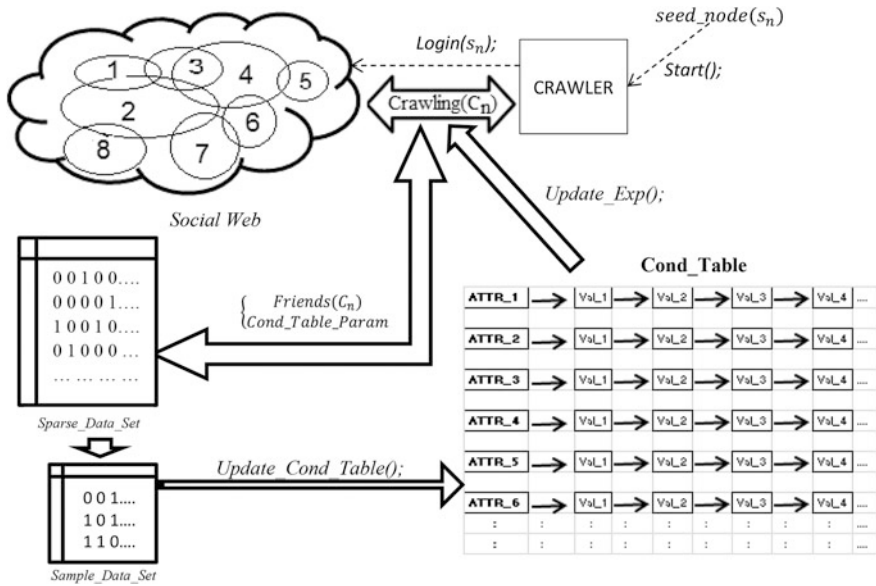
$seed\_node(s_n)$

Login($s_n$);

Start();

CRAWLER

1 3 4 5 2 6 8 7

Crawling($C_n$)

Social Web

Update_Exp();

0 0 1 0 0....
0 0 0 0 1....
1 0 0 1 0....
0 1 0 0 0....
... ... ... ...

$\begin{cases} Friends(C_n) \\ Cond\_Table\_Param \end{cases}$

Cond_Table

| ATTR_1 | Val_1 | Val_2 | Val_3 | Val_4 | .... |
|---|---|---|---|---|---|
| ATTR_2 | Val_1 | Val_2 | Val_3 | Val_4 | .... |
| ATTR_3 | Val_1 | Val_2 | Val_3 | Val_4 | .... |
| ATTR_4 | Val_1 | Val_2 | Val_3 | Val_4 | .... |
| ATTR_5 | Val_1 | Val_2 | Val_3 | Val_4 | .... |
| ATTR_6 | Val_1 | Val_2 | Val_3 | Val_4 | .... |
| : | : | : | : | : | .... |
| : | : | : | : | : | .... |

Sparse_Data_Set

Update_Cond_Table();

0 0 1....
1 0 1....
1 1 0....

Sample_Data_Set